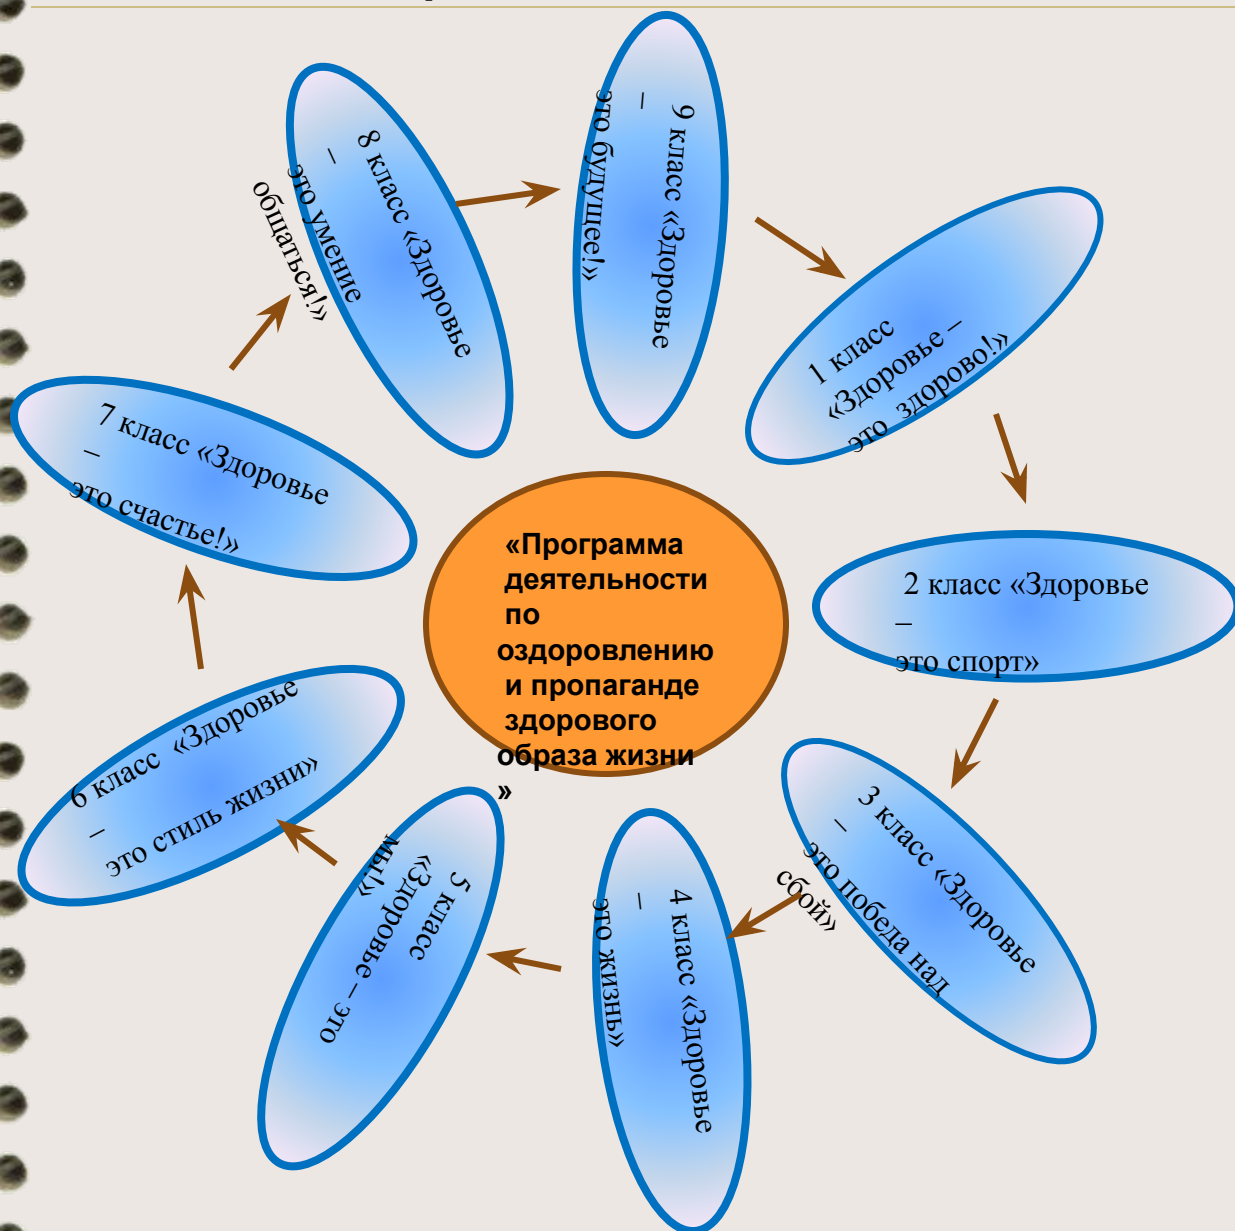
«Программа деятельности по оздоровлению и пропаганде здорового образа жизни»

1 класс «Здоровье – это здорово!»

2 класс «Здоровье – это спорт»

3 класс «Здоровье – это победа над сбой»

4 класс «Здоровье – это жизнь»

5 класс «Здоровье – это мы!»

6 класс «Здоровье – это стиль жизни»

7 класс «Здоровье – это счастье!»

8 класс «Здоровье – это умение общаться!»

9 класс «Здоровье – это будущее!»